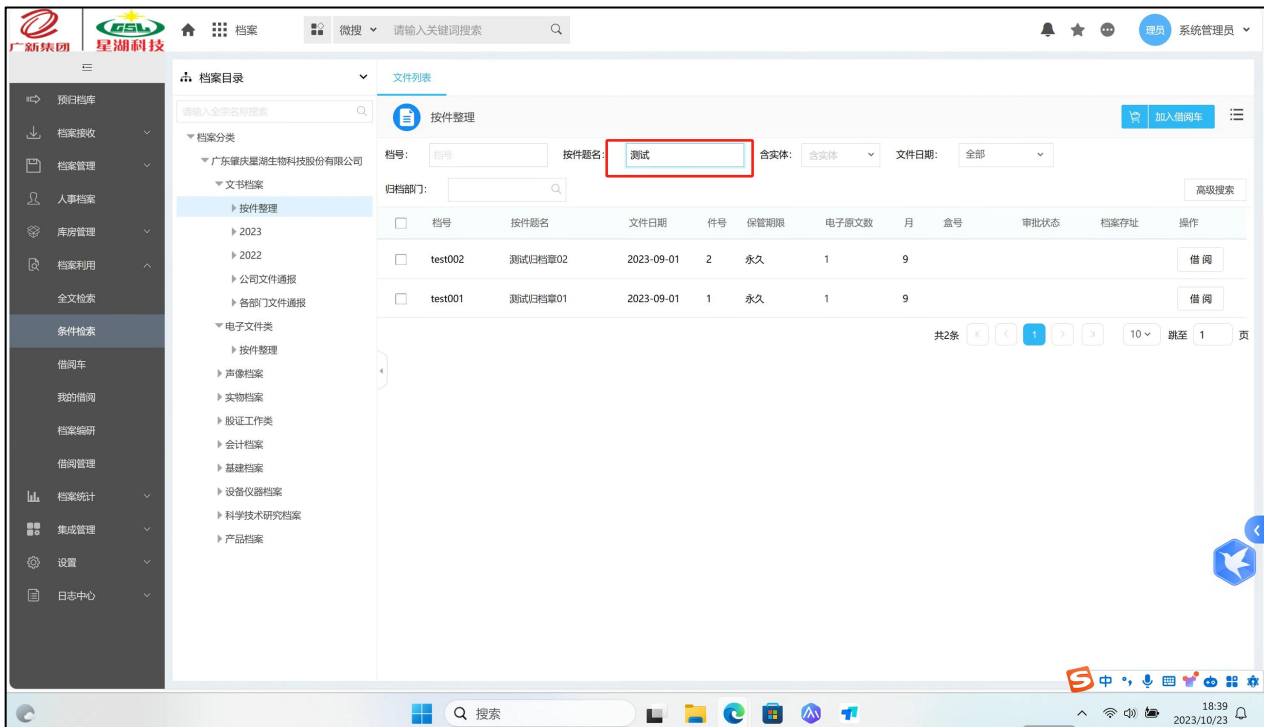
广新集团 GSL 星湖科技

档案 微搜 请输入关键词搜索

理员 系统管理员

预归档库
档案接收
档案管理
人事档案
库房管理
档案利用
全文检索
条件检索
借阅车
我的借阅
档案编研
借阅管理
档案统计
集成管理
设置
日志中心

档案目录
请输入全宗名称搜索
档案分类
广东肇庆星湖生物科技股份有限公司
文书档案
按件整理
2023
2022
公司文件通报
各部门文件通报
电子文件类
按件整理
声像档案
实物档案
股证工作类
会计档案
基建档案
设备仪器档案
科学技术研究档案
产品档案

文件列表

按件整理

加入借阅车

档号: 档号 按件题名: 测试 含实体: 含实体 文件日期: 全部

归档部门:

高级搜索

| | 档号 | 按件题名 | 文件日期 | 件号 | 保管期限 | 电子原文数 | 月 | 盒号 | 审批状态 | 档案存址 | 操作 |
|---|---|---|---|---|---|---|---|---|---|---|---|
| | test002 | 测试归档章02 | 2023-09-01 | 2 | 永久 | 1 | 9 | | | | 借阅 |
| | test001 | 测试归档章01 | 2023-09-01 | 1 | 永久 | 1 | 9 | | | | 借阅 |

共2条 1 10 跳至 1 页

中

搜索

18:39
2023/10/23